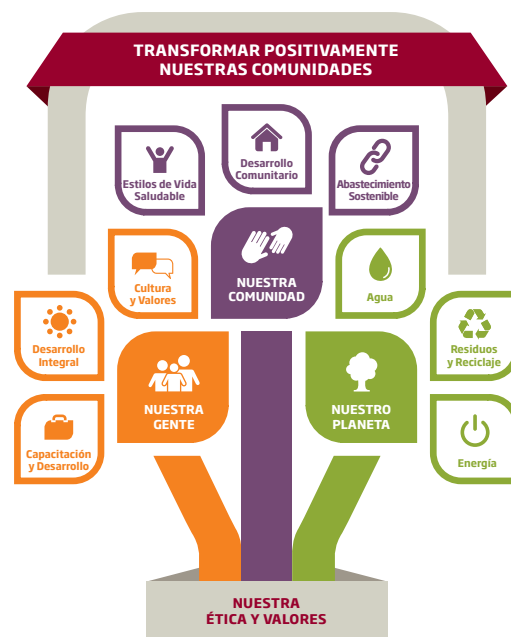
TRANSFORMAR POSITIVAMENTE
NUESTRAS COMUNIDADES

Estilos de Vida Saludable

Desarrollo Comunitario

Abastecimiento Sostenible

Cultura y Valores

NUESTRA COMUNIDAD

Agua

Desarrollo Integral

NUESTRA GENTE

NUESTRO PLANETA

Residuos y Reciclaje

Capacitación y Desarrollo

Energía

NUESTRA
ÉTICA Y VALORES